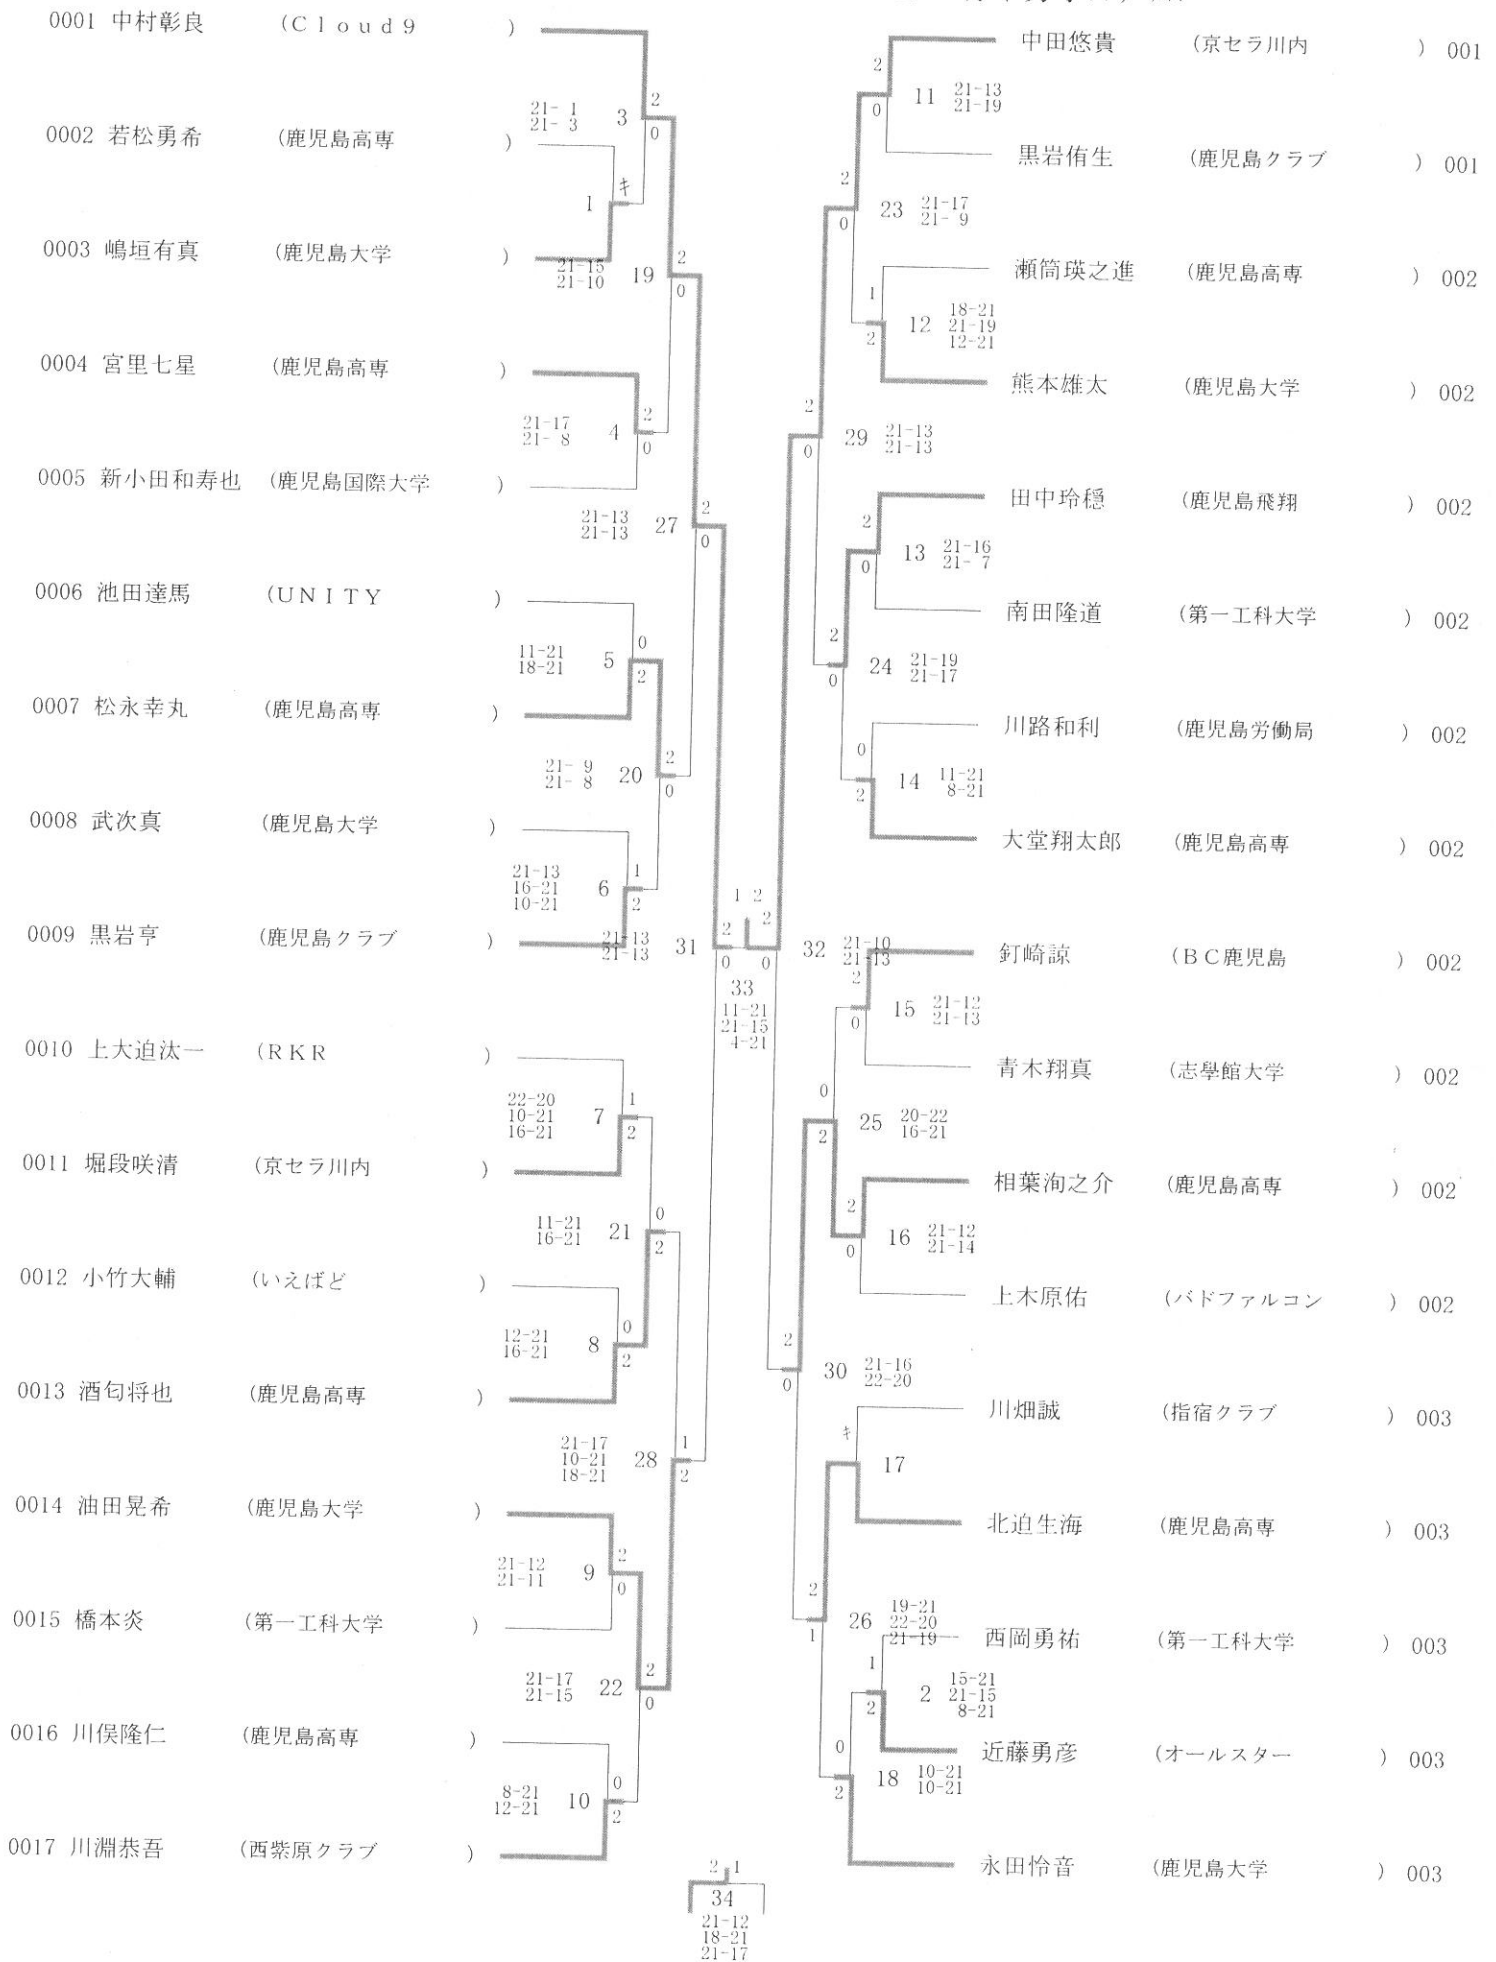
0001 中村彰良 (Cloud9 )
0002 若松勇希 (鹿児島高専 )
0003 嶋垣有真 (鹿児島大学 )
0004 宮里七星 (鹿児島高専 )
0005 新小田和寿也 (鹿児島国際大学 )
0006 池田達馬 (UNITY )
0007 松永幸丸 (鹿児島高専 )
0008 武次真 (鹿児島大学 )
0009 黒岩亨 (鹿児島クラブ )
0010 上大迫汰一 (RKR )
0011 堀段咲清 (京セラ川内 )
0012 小竹大輔 (いえばど )
0013 酒匂将也 (鹿児島高専 )
0014 油田晃希 (鹿児島大学 )
0015 橋本炎 (第一工科大学 )
0016 川俣隆仁 (鹿児島高専 )
0017 川淵恭吾 (西紫原クラブ )

中田悠貴 (京セラ川内 ) 001
黒岩侑生 (鹿児島クラブ ) 001
瀬筒瑛之進 (鹿児島高専 ) 002
熊本雄太 (鹿児島大学 ) 002
田中玲穏 (鹿児島飛翔 ) 002
南田隆道 (第一工科大学 ) 002
川路和利 (鹿児島労働局 ) 002
大堂翔太郎 (鹿児島高専 ) 002
釘崎諒 (BC鹿児島 ) 002
青木翔真 (志學館大学 ) 002
相葉洵之介 (鹿児島高専 ) 002
上木原佑 (バドファルコン ) 002
川畑誠 (指宿クラブ ) 003
北迫生海 (鹿児島高専 ) 003
西岡勇祐 (第一工科大学 ) 003
近藤勇彦 (オールスター ) 003
永田怜音 (鹿児島大学 ) 003

3 21-1 21-3 2 0
1 キ
19 21-15 21-10 2 0
4 21-17 21-8 2 0
27 21-13 21-13 2 0
5 11-21 18-21 0 2
20 21-9 21-8 2 0
6 21-13 16-21 10-21 1 2
31 21-13 21-13 2 0
7 22-20 10-21 16-21 1 2
21 11-21 16-21 0 2
8 12-21 16-21 0 2
28 21-17 10-21 18-21 1 2
9 21-12 21-11 2 0
22 21-17 21-15 2 0
10 8-21 12-21 0 2
33 11-21 21-15 4-21 1 2
11 21-13 21-19 2 0
23 21-17 21-9 2 0
12 18-21 21-19 12-21 1 2
29 21-13 21-13 2 0
13 21-16 21-7 2 0
24 21-19 21-17 2 0
14 11-21 8-21 0 2
32 21-10 21-13 2 0
15 21-12 21-13 2 0
25 20-22 16-21 0 2
16 21-12 21-14 2 0
30 21-16 22-20 2 0
17 キ
26 19-21 22-20 21-19 2 1
2 15-21 21-15 8-21 1 2
18 10-21 10-21 0 2
34 21-12 18-21 21-17 2 1